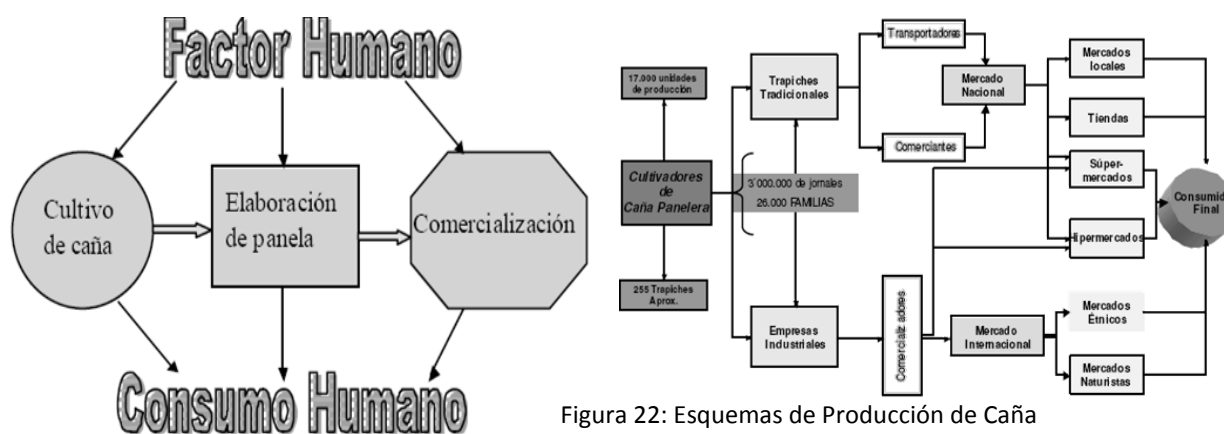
Factor Humano

Cultivo de caña

Elaboración de panela

Comercialización

Consumo Humano

17.000 unidades de producción

Cultivadores de Caña Panelera

255 Trapiches Aprox.

Trapiches Tradicionales

3'000.000 de jornales
26.000 FAMILIAS

Empresas Industriales

Transportadoras

Comerciantes

Mercado Nacional

Comercializadores

Mercado Internacional

Mercados locales

Tiendas

Súper-mercados

Hipermercados

Mercados Étnicos

Mercados Naturistas

Consumid Final

Figura 22: Esquemas de Producción de Caña